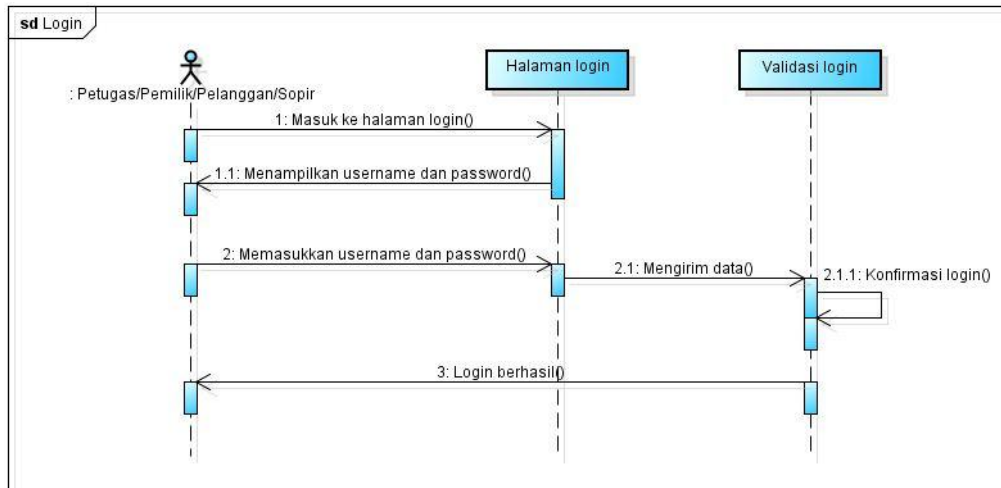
sd Login

: Petugas/Pemilik/Pelanggan/Sopir

Halaman login

Validasi login

1: Masuk ke halaman login()

1.1: Menampilkan username dan password()

2: Memasukkan username dan password()

2.1: Mengirim data()

2.1.1: Konfirmasi login()

3: Login berhasil()